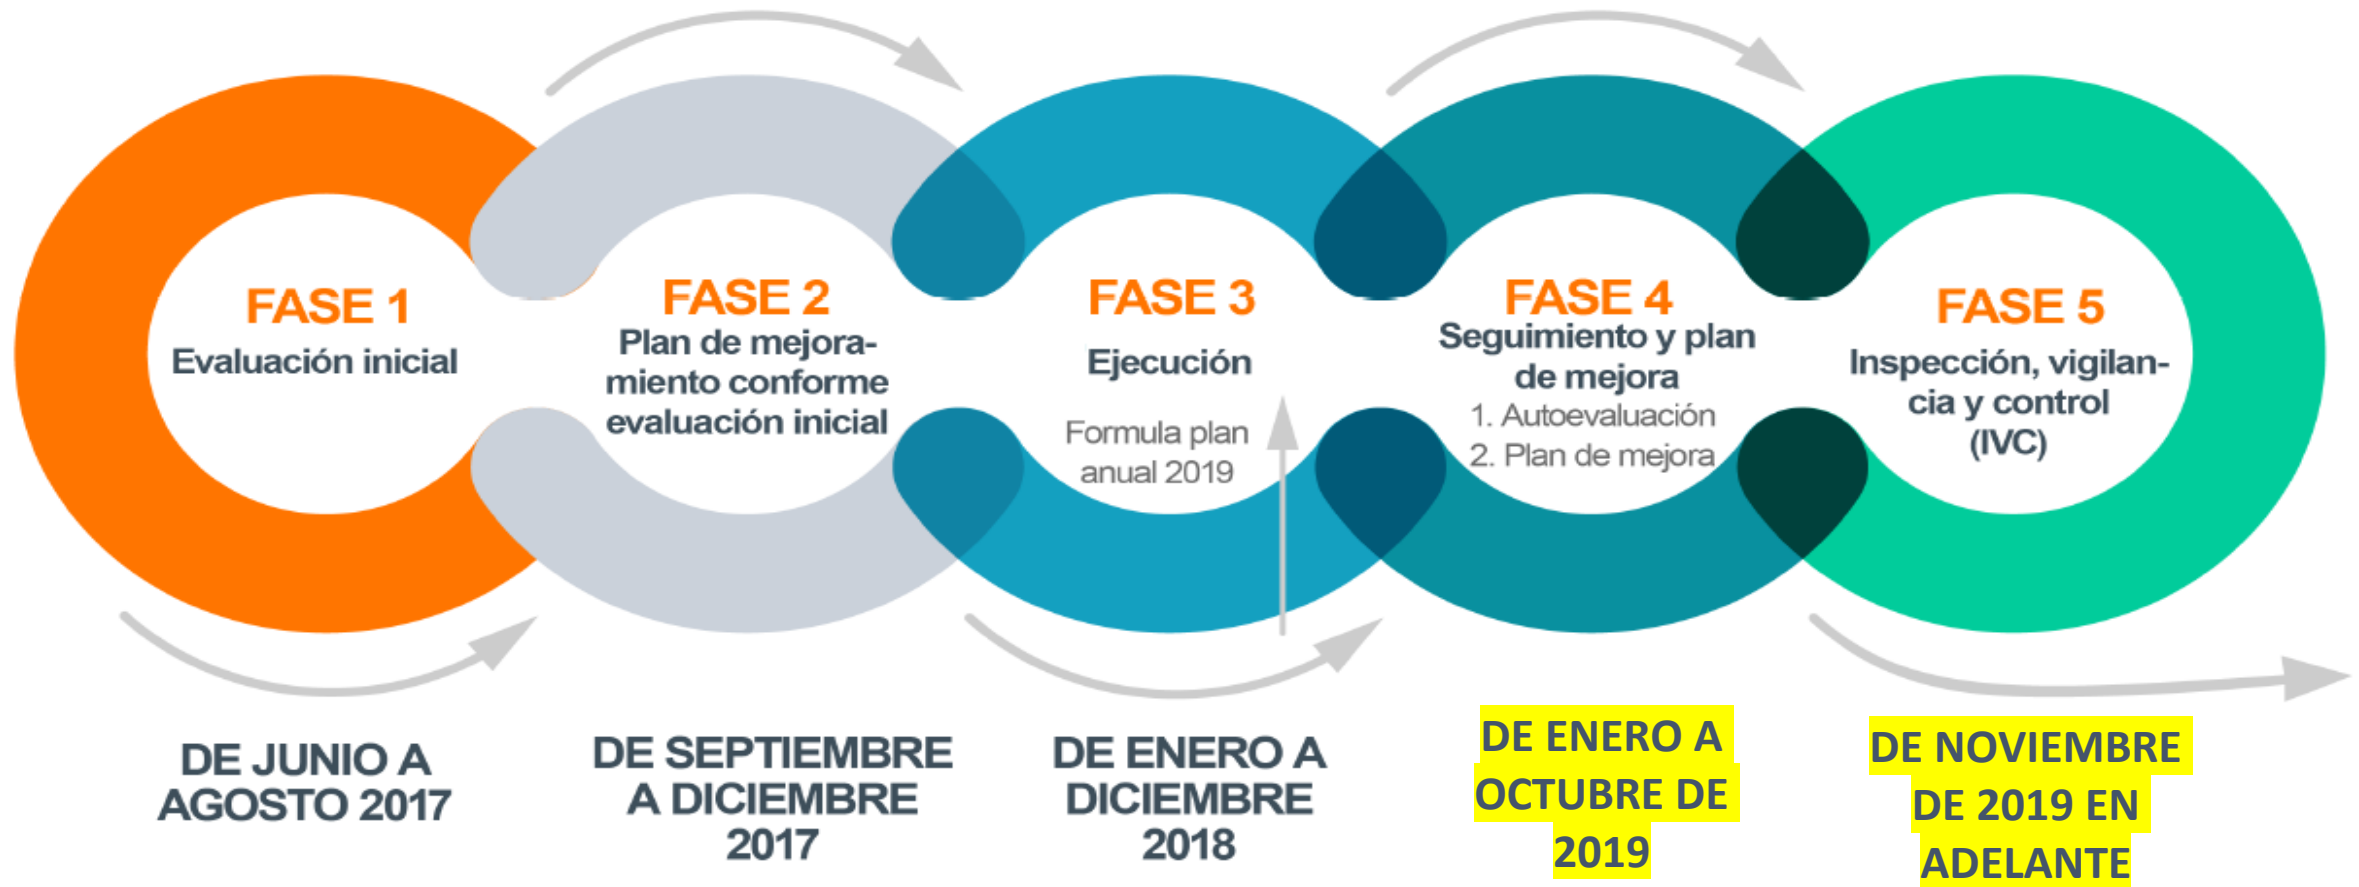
FASE 1
Evaluación inicial

FASE 2
Plan de mejoramiento conforme evaluación inicial

FASE 3
Ejecución
Formula plan anual 2019

FASE 4
Seguimiento y plan de mejora
1. Autoevaluación
2. Plan de mejora

FASE 5
Inspección, vigilancia y control (IVC)

DE JUNIO A AGOSTO 2017

DE SEPTIEMBRE A DICIEMBRE 2017

DE ENERO A DICIEMBRE 2018

DE ENERO A OCTUBRE DE 2019

DE NOVIEMBRE DE 2019 EN ADELANTE